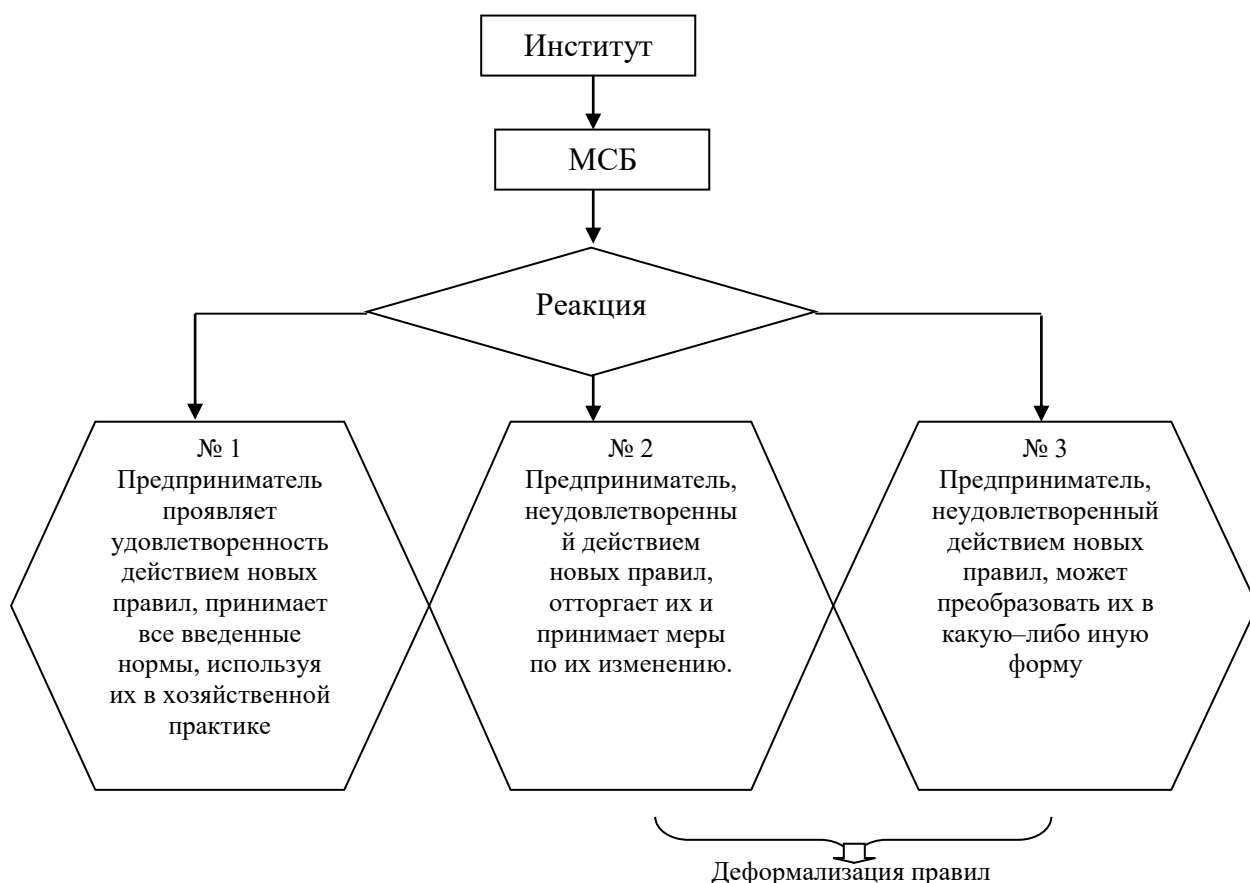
Институт

МСБ

Реакция

№ 1
Предприниматель проявляет удовлетворенность действием новых правил, принимает все введенные нормы, используя их в хозяйственной практике

№ 2
Предприниматель, неудовлетворенный действием новых правил, отторгает их и принимает меры по их изменению.

№ 3
Предприниматель, неудовлетворенный действием новых правил, может преобразовать их в какую–либо иную форму

Деформализация правил